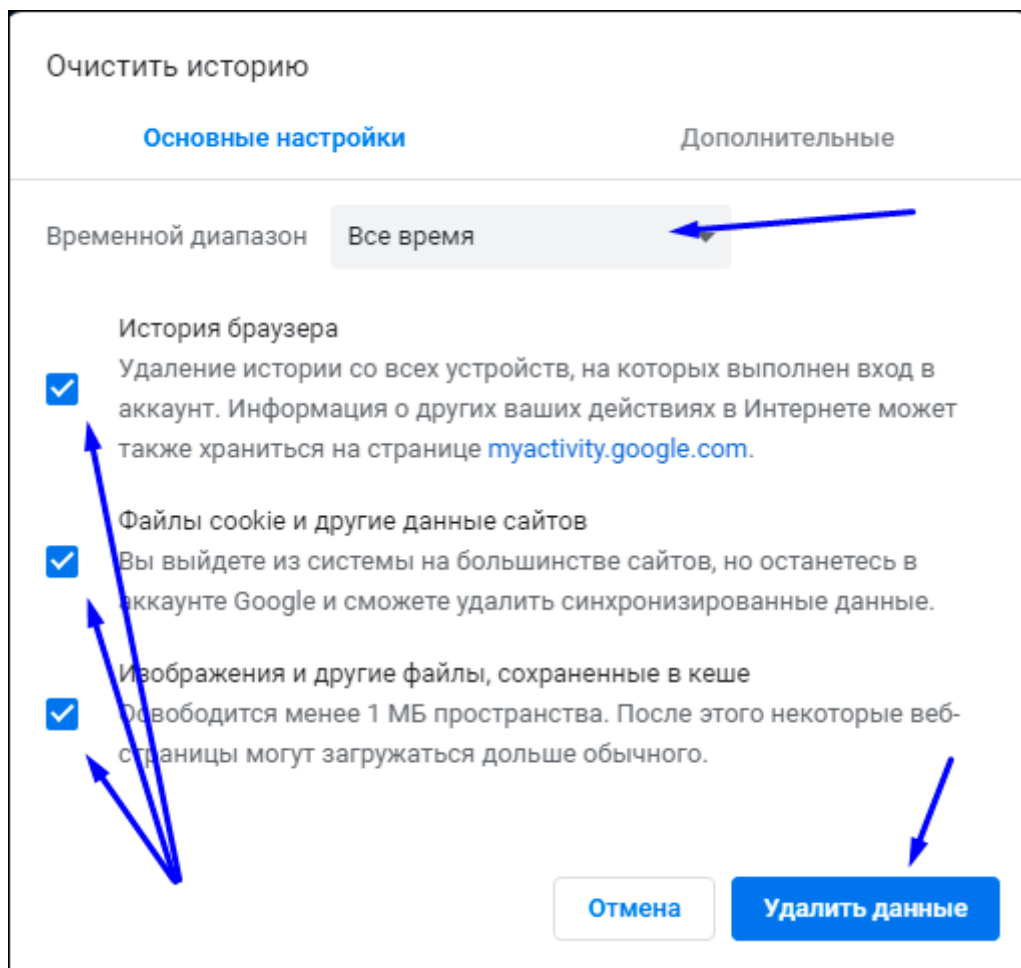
Очистить историю

Основные настройки

Дополнительные

Временной диапазон

Все время

История браузера
Удаление истории со всех устройств, на которых выполнен вход в аккаунт. Информация о других ваших действиях в Интернете может также храниться на странице myactivity.google.com.

Файлы cookie и другие данные сайтов
Вы выйдете из системы на большинстве сайтов, но останетесь в аккаунте Google и сможете удалить синхронизированные данные.

Изображения и другие файлы, сохраненные в кеше
Освободится менее 1 МБ пространства. После этого некоторые веб-страницы могут загружаться дольше обычного.

Отмена

Удалить данные